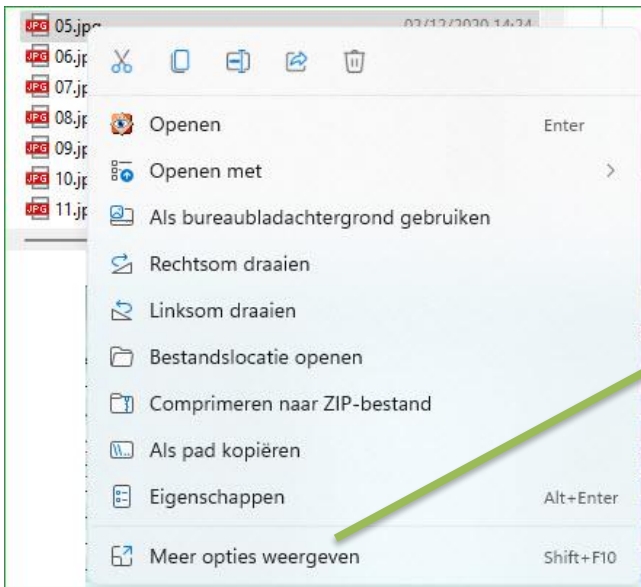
JPG 05.jpg 03/12/2020 14:24
JPG 06.jp
JPG 07.jp
JPG 08.jp
JPG 09.jp
JPG 10.jp
JPG 11.jp

Openen Enter
Openen met >
Als bureaubladachtergrond gebruiken
Rechtsom draaien
Linksom draaien
Bestandslocatie openen
Comprimeren naar ZIP-bestand
Als pad kopiëren
Eigenschappen Alt+Enter
Meer opties weergeven Shift+F10